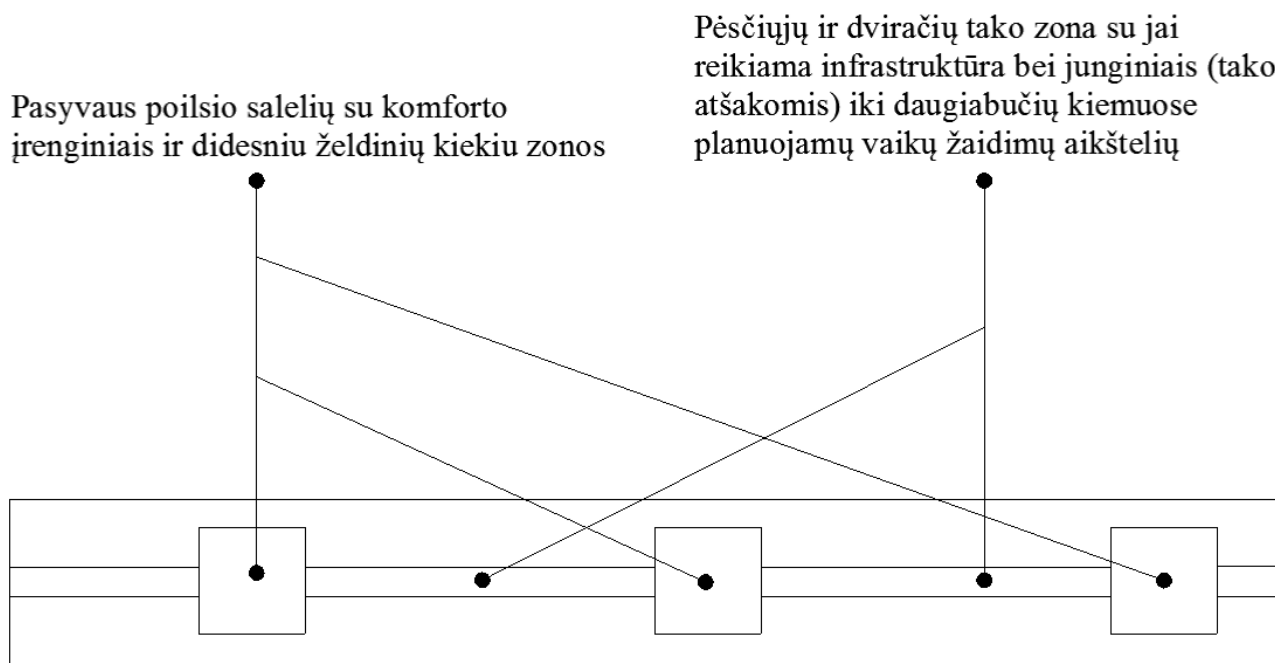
Pasyvaus poilsio salelių su komforto įrenginiais ir didesniu želdinių kiekiu zonos

Pėsčiųjų ir dviračių tako zona su jai reikiama infrastruktūra bei junginiais (tako atšakomis) iki daugiabučių kiemuose planuojamų vaikų žaidimų aikštelių